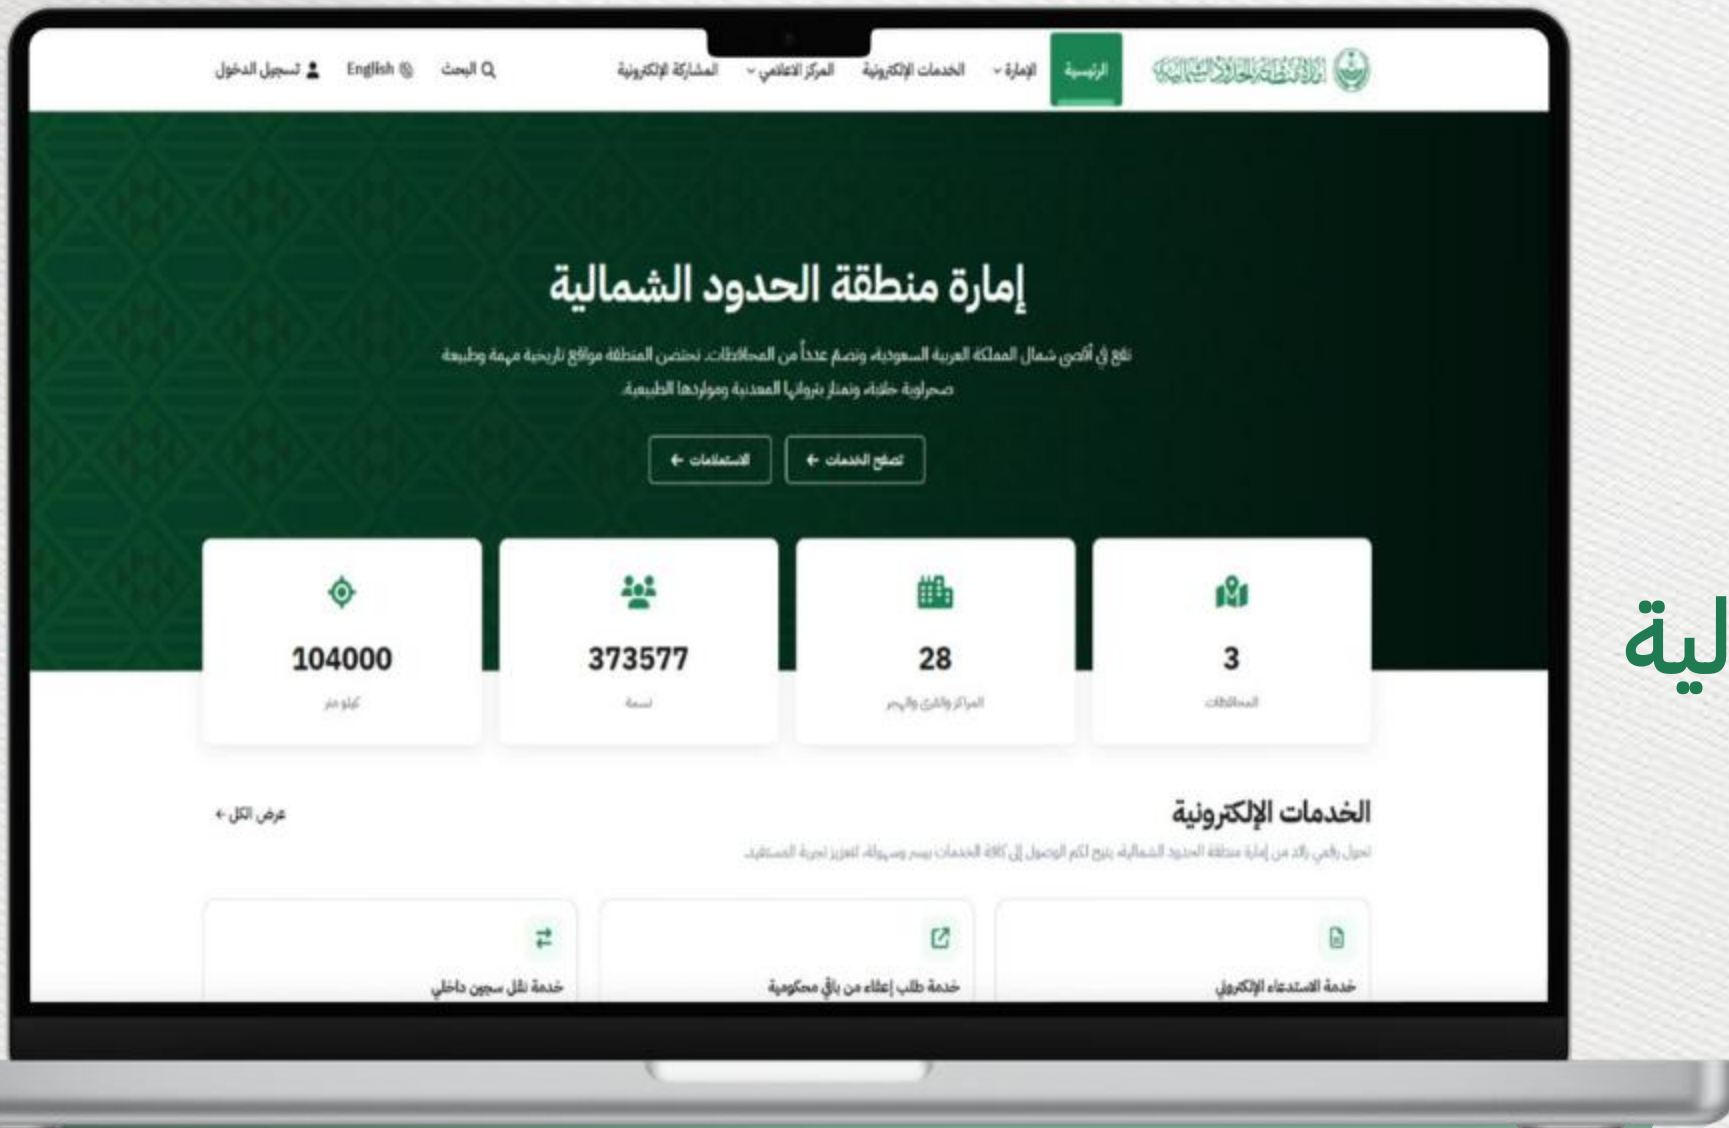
إمارة منطقة الحدود الشمالية

الرئيسية
الإمارة
الخدمات الإلكترونية
المركز الاعلامي
المشاركة الإلكترونية
البحث
English
تسجيل الدخول

إمارة منطقة الحدود الشمالية

تقع في أقصى شمال المملكة العربية السعودية، وتضم عدداً من المحافظات. تحتضن المنطقة مواقع تاريخية مهمة وطبيعة صحراوية خلابة وتمتاز بثرواتها المعدنية ومواردها الطبيعية.

تصفح الخدمات
الاستعلامات

3
المحافظات

28
المراكز والقرى والهجر

373577
نسمة

104000
كيلو متر

الخدمات الإلكترونية
تحول رقمي رائد من إمارة منطقة الحدود الشمالية يتيح لكم الوصول إلى كافة الخدمات بيسر وسهولة، لتعزيز تجربة المستفيد

عرض الكل

خدمة الاستدعاء الإلكتروني
خدمة طلب إعفاء من باقي محكومية
خدمة نقل سجين داخلي

لية